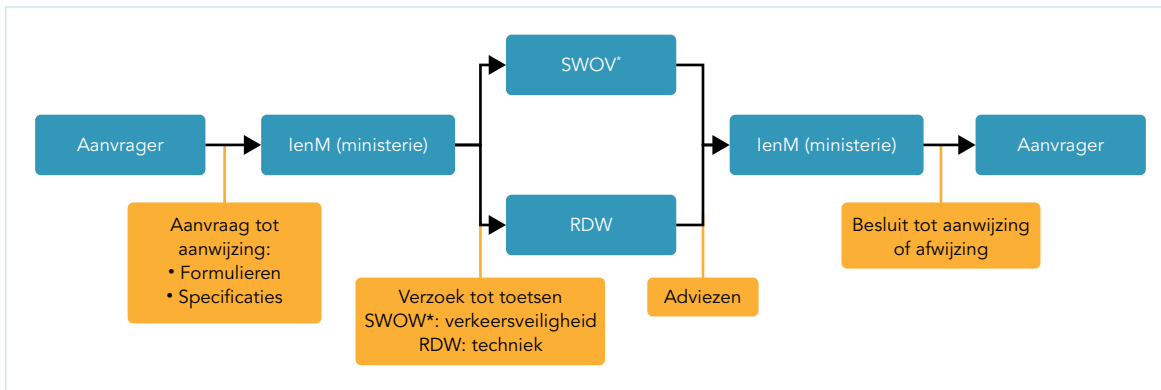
Aanvrager

IenM (ministerie)

SWOV*

RDW

IenM (ministerie)

Aanvrager

Aanvraag tot aanwijzing:
• Formulieren
• Specificaties

Verzoek tot toetsen
SWOW*: verkeersveiligheid
RDW: techniek

Adviezen

Besluit tot aanwijzing of afwijzing